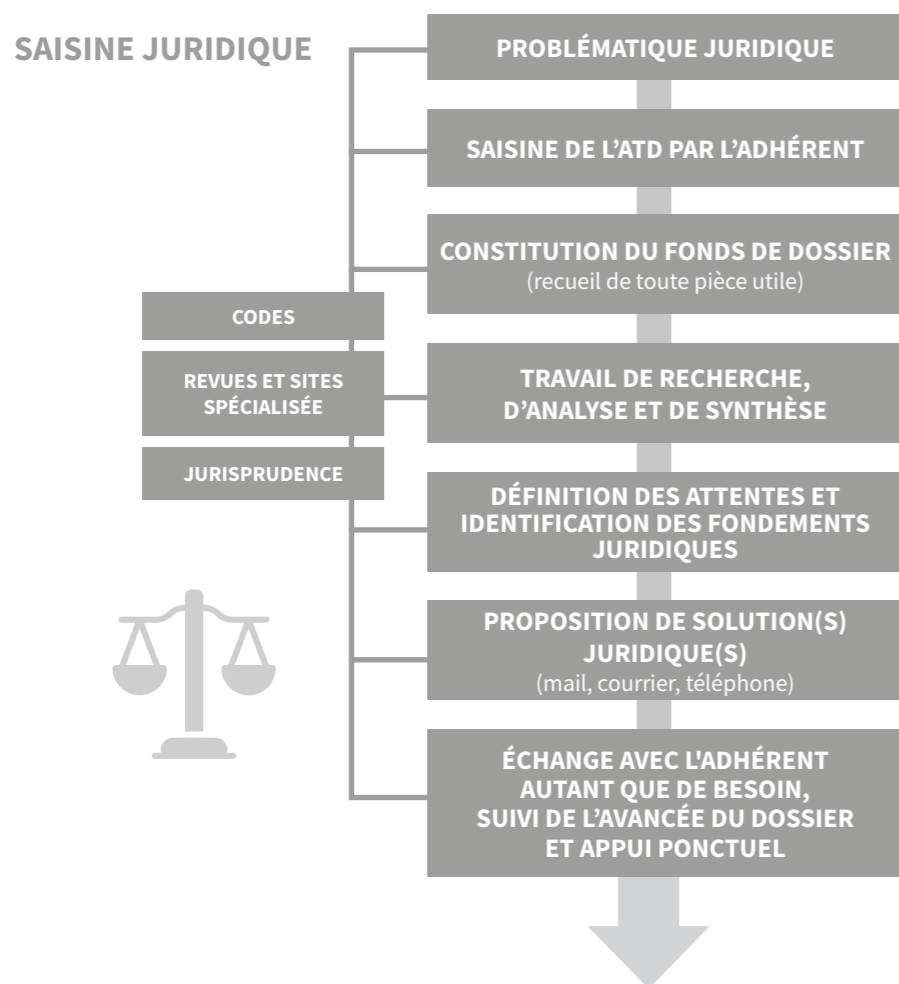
SAISINE JURIDIQUE

PROBLÉMATIQUE JURIDIQUE

SAISINE DE L'ATD PAR L'ADHÉRENT

CONSTITUTION DU FONDS DE DOSSIER
(recueil de toute pièce utile)

CODES

REVUES ET SITES SPÉCIALISÉE

JURISPRUDENCE

TRAVAIL DE RECHERCHE, D'ANALYSE ET DE SYNTHÈSE

DÉFINITION DES ATTENTES ET IDENTIFICATION DES FONDEMENTS JURIDIQUES

PROPOSITION DE SOLUTION(S) JURIDIQUE(S)
(mail, courrier, téléphone)

ÉCHANGE AVEC L'ADHÉRENT AUTANT QUE DE BESOIN, SUIVI DE L'AVANCÉE DU DOSSIER ET APPUI PONCTUEL